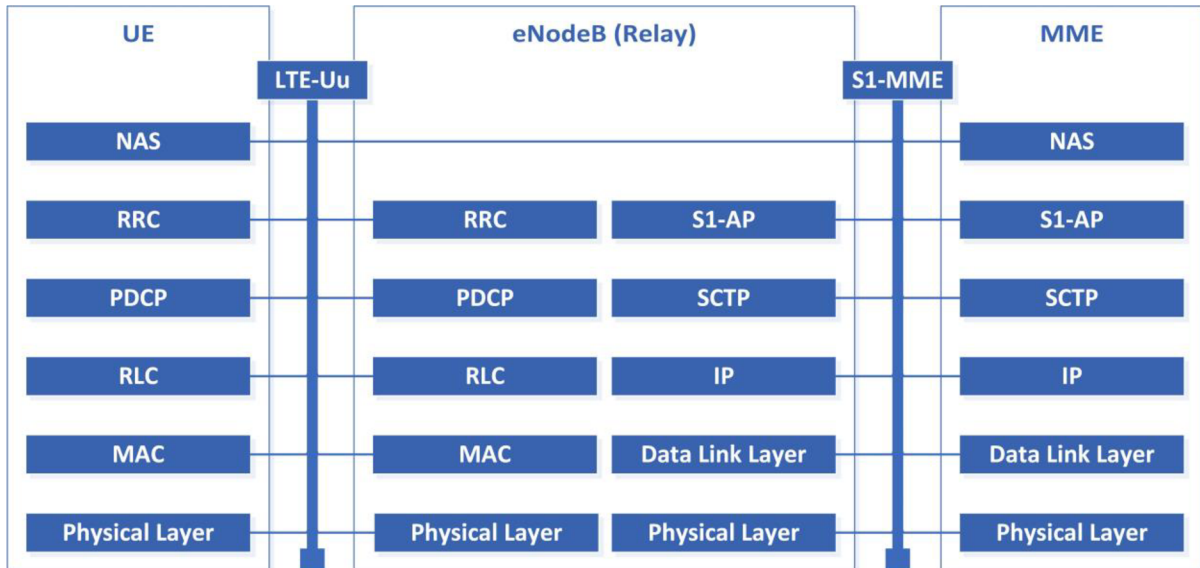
UE

eNodeB (Relay)

MME

LTE-Uu

S1-MME

NAS

NAS

RRC

RRC

S1-AP

S1-AP

PDCP

PDCP

SCTP

SCTP

RLC

RLC

IP

IP

MAC

MAC

Data Link Layer

Data Link Layer

Physical Layer

Physical Layer

Physical Layer

Physical Layer